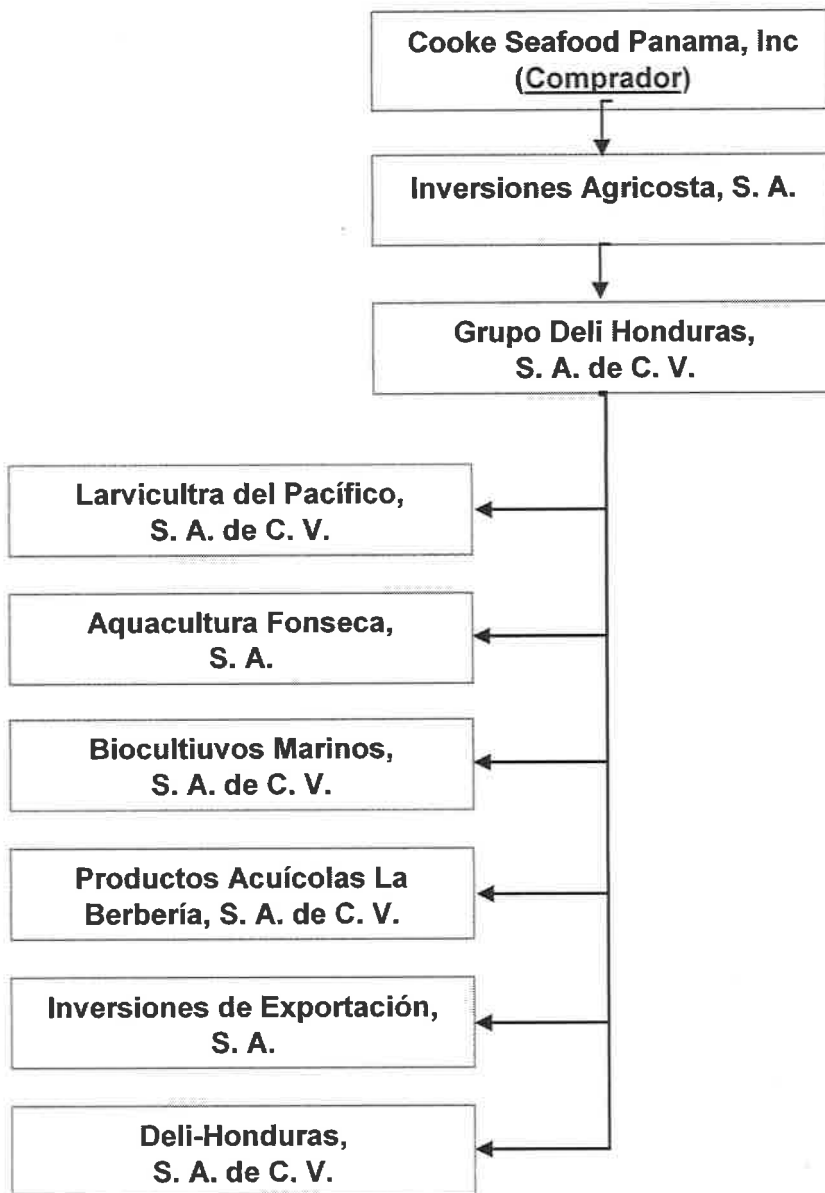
Cooke Seafood Panama, Inc
(Comprador)

Inversiones Agricosta, S. A.

Grupo Deli Honduras, S. A. de C. V.

Larvicultra del Pacífico, S. A. de C. V.

Aquacultura Fonseca, S. A.

Biocultiuvos Marinos, S. A. de C. V.

Productos Acuícolas La Berbería, S. A. de C. V.

Inversiones de Exportación, S. A.

Deli-Honduras, S. A. de C. V.